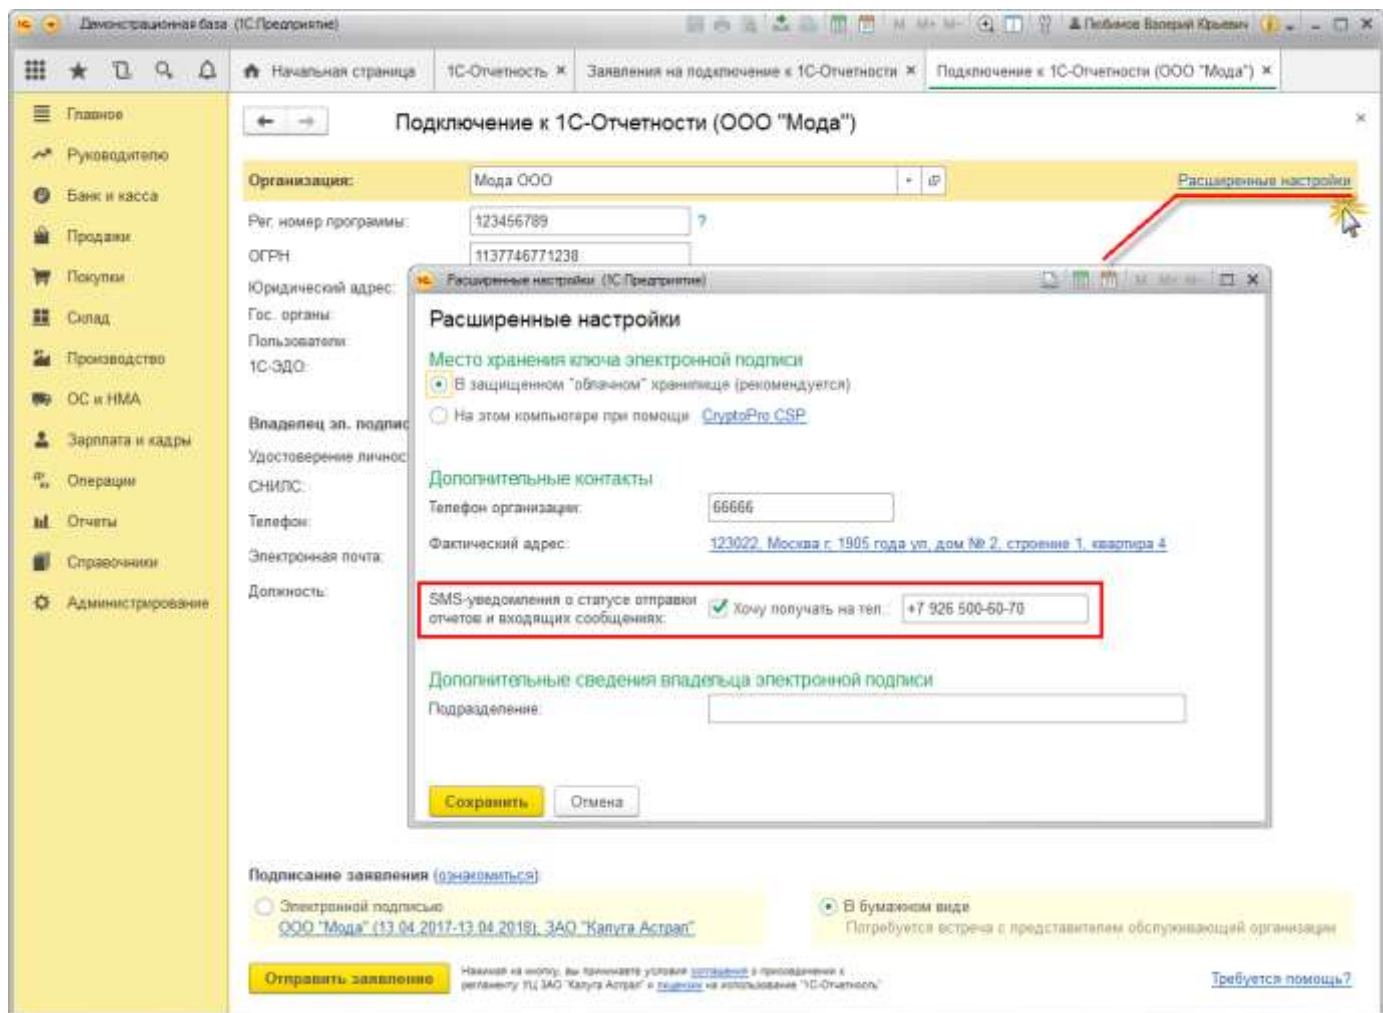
Демонстрационная база (1С:Предприятие)
Пелевинов Валерий Юрьевич

Начальная страница
1С-Отчетность ×
Заявления на подключение к 1С-Отчетности ×
Подключение к 1С-Отчетности (ООО "Мода") ×

Главное
Руководителю
Банк и касса
Продажи
Покупки
Склад
Производство
ОС и НМА
Зарплата и кадры
Операции
Отчеты
Справочники
Администрирование

Подключение к 1С-Отчетности (ООО "Мода")

Организация: Мода ООО
Расширенные настройки
Рег. номер программы: 123456789 ?
ОГРН: 1137746771238
Юридический адрес:
Гос. органы:
Пользователи:
1С-ЭДО:
Владелец эл. подпис
Удостоверение личнос
СНИЛС:
Телефон:
Электронная почта:
Должность:

Расширенные настройки (1С:Предприятие)

Расширенные настройки

Место хранения ключа электронной подписи
В защищенном "облачном" хранилище (рекомендуется)
На этом компьютере при помощи CryptoPro CSP

Дополнительные контакты
Телефон организации: 66666
Фактический адрес: 123022, Москва г, 1905 года ул, дом № 2, строение 1, квартира 4

SMS-уведомления о статусе отправки отчетов и входящих сообщениях: Хочу получать на тел.: +7 926 500-60-70

Дополнительные сведения владельца электронной подписи
Подразделение:

Сохранить Отмена

Подписание заявления (ознакомиться)
Электронной подписью
ООО "Мода" (13.04.2017-13.04.2018), ЗАО "Калуга Астрал"
В бумажном виде
Потребуется встреча с представителем обслуживающей организации

Отправить заявление
Нажимая на кнопку, вы принимаете условия соглашения о присоединении к регламенту УЦ ЗАО "Калуга Астрал" и лицензии на использование "1С-Отчетность"
Требуется помощь?